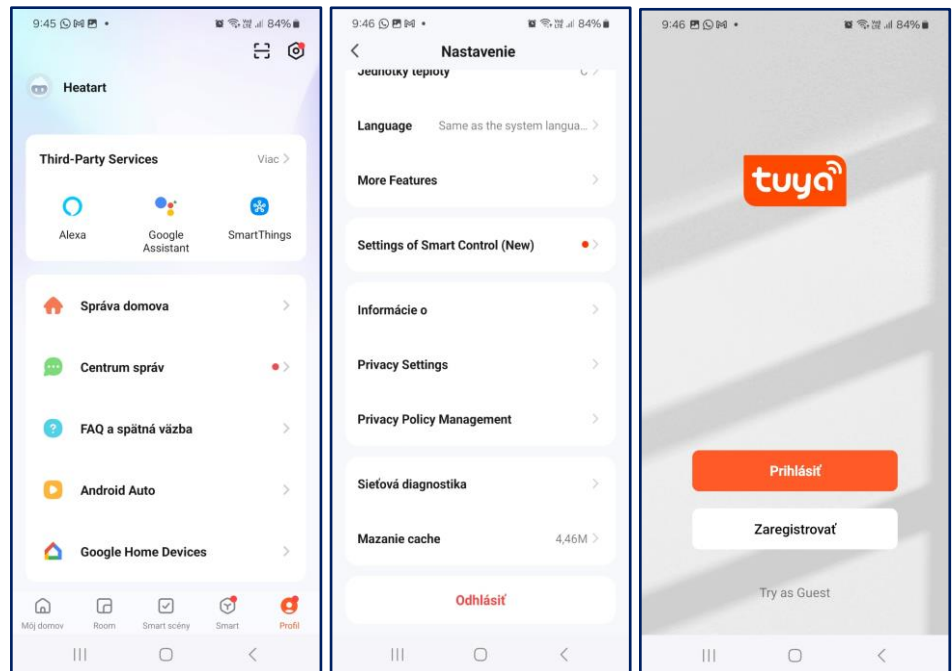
9:45 84%

Heatart

Third-Party Services
Viac >

Alexa
Google Assistant
SmartThings

Správa domova

Centrum správ

FAQ a spätná väzba

Android Auto

Google Home Devices

Môj domov
Room
Smart scény
Smart
Profil

9:46 84%

Nastavenie

Jednotky teploty

Language
Same as the system langua...

More Features

Settings of Smart Control (New)

Informácie o

Privacy Settings

Privacy Policy Management

Sieťová diagnostika

Mazanie cache
4,46M

Odhlásiť

9:46 84%

tuya

Prihlásiť

Zaregistrovať

Try as Guest